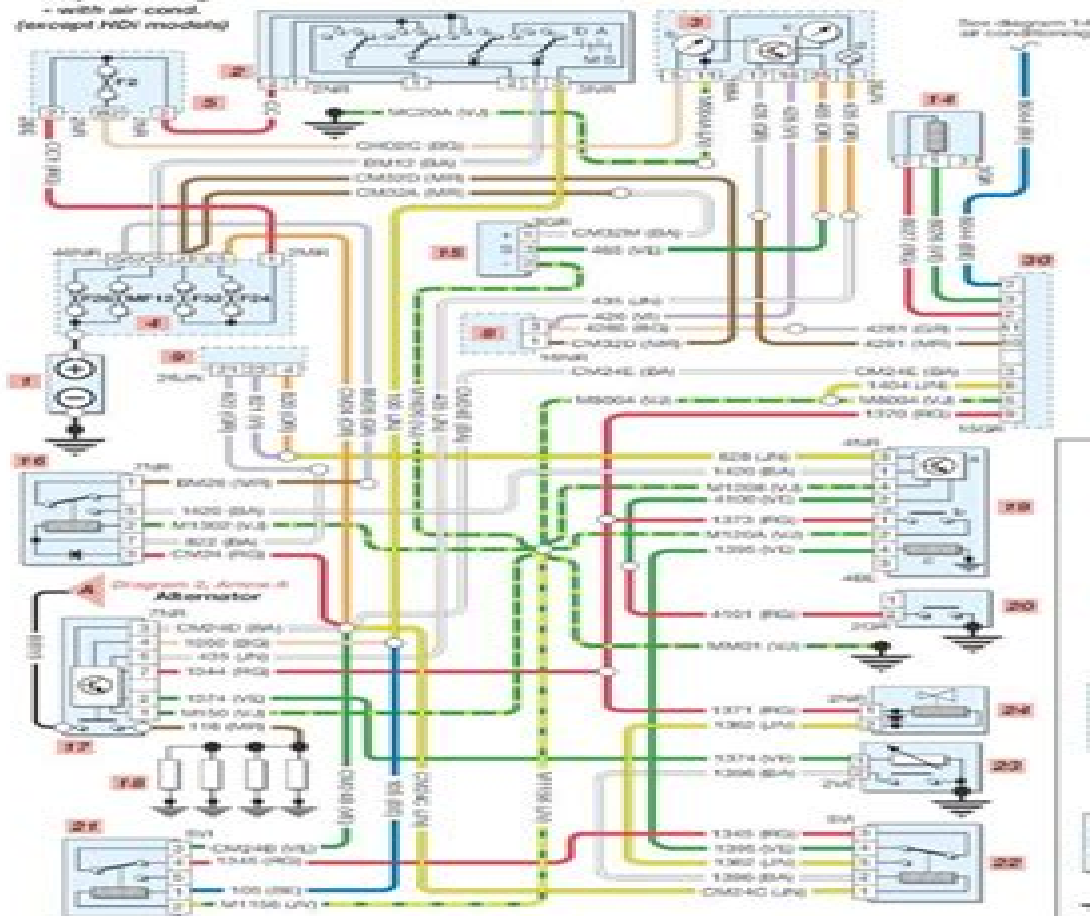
- with air cond.
(except HDi models)

See diagram
air conditioning

2
3
5
14
15
30
8
9
4
1
16
19
20
24
22
23
17
18
21

Diagram 2, Arrow 4
Alternator

MC20A (VJ)
CM20C (BG)
BM10 (BA)
CM32D (MR)
CM32A (MR)
CM32M (BA)
485 (VE)
431 (JN)
426 (VI)
4265 (BG)
CM32D (MR)
4261 (GR)
4291 (MR)
CM24E (BA)
CM24E (BA)
1404 (JN)
MM04 (VJ)
MM04 (VJ)
1370 (RG)
BM26 (MR)
1420 (BA)
M1382 (VJ)
823 (BA)
CM24 (RG)
823 (JN)
1420 (BA)
M1208 (VJ)
4100 (VE)
1373 (RG)
M120A (VJ)
1395 (VE)
4101 (RG)
MM01 (VJ)
CM24D (BA)
1350 (BG)
435 (JN)
1344 (RG)
1374 (VE)
M150 (VJ)
115 (MR)
1371 (RG)
1362 (JN)
1374 (VE)
1396 (BA)
CM24B (VJ)
1345 (RG)
1345 (RG)
1395 (VE)
1367 (JN)
1396 (BA)
105 (BE)
M115B (JN)
CM24C (JN)